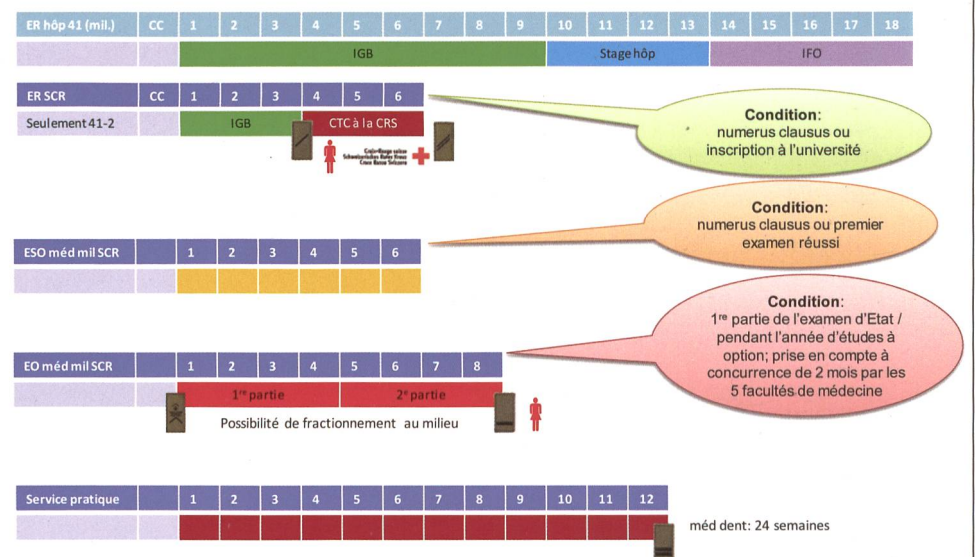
| ER hôp 41 (mil.) | CC | 1 | 2 | 3 | 4 | 5 | 6 | 7 | 8 | 9 | 10 | 11 | 12 | 13 | 14 | 15 | 16 | 17 | 18 |
|---|---|---|---|---|---|---|---|---|---|---|---|---|---|---|---|---|---|---|---|
| | | IGB | | | | | | | | | Stage hôp | | | | IFO | | | | |

| ER SCR | CC | 1 | 2 | 3 | 4 | 5 | 6 |
|---|---|---|---|---|---|---|---|
| Seulement 41-2 | | IGB | | | CTC à la CRS | | |

Croix-Rouge suisse
Schweizerisches Rotes Kreuz
Croce Rossa Svizzera

Condition:
numerus clausus ou inscription à l'université

Condition:
numerus clausus ou premier examen réussi

| ESO méd mil SCR | | 1 | 2 | 3 | 4 | 5 | 6 |
|---|---|---|---|---|---|---|---|

Condition:
$1^{re}$ partie de l'examen d'Etat / pendant l'année d'études à option; prise en compte à concurrence de 2 mois par les 5 facultés de médecine

| EO méd mil SCR | | 1 | 2 | 3 | 4 | 5 | 6 | 7 | 8 |
|---|---|---|---|---|---|---|---|---|---|
| | | $1^{re}$ partie | | | | $2^{e}$ partie | | | |

Possibilité de fractionnement au milieu

| Service pratique | | 1 | 2 | 3 | 4 | 5 | 6 | 7 | 8 | 9 | 10 | 11 | 12 |
|---|---|---|---|---|---|---|---|---|---|---|---|---|---|

méd dent: 24 semaines